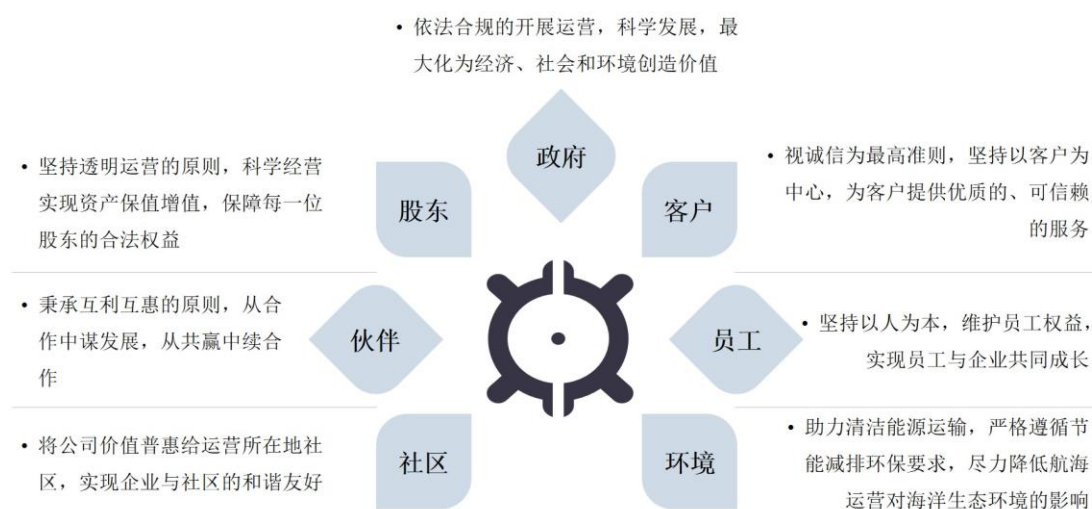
• 依法合规的开展运营，科学发展，最大化为经济、社会和环境创造价值

政府

• 坚持透明运营的原则，科学经营实现资产保值增值，保障每一位股东的合法权益

股东

客户

• 视诚信为最高准则，坚持以客户为中心，为客户提供优质的、可信赖的服务

• 秉承互利互惠的原则，从合作中谋发展，从共赢中续合作

伙伴

员工

• 坚持以人为本，维护员工权益，实现员工与企业共同成长

• 将公司价值普惠给运营所在地社区，实现企业与社区的和谐友好

社区

环境

• 助力清洁能源运输，严格遵循节能减排环保要求，尽力降低航海运营对海洋生态环境的影响